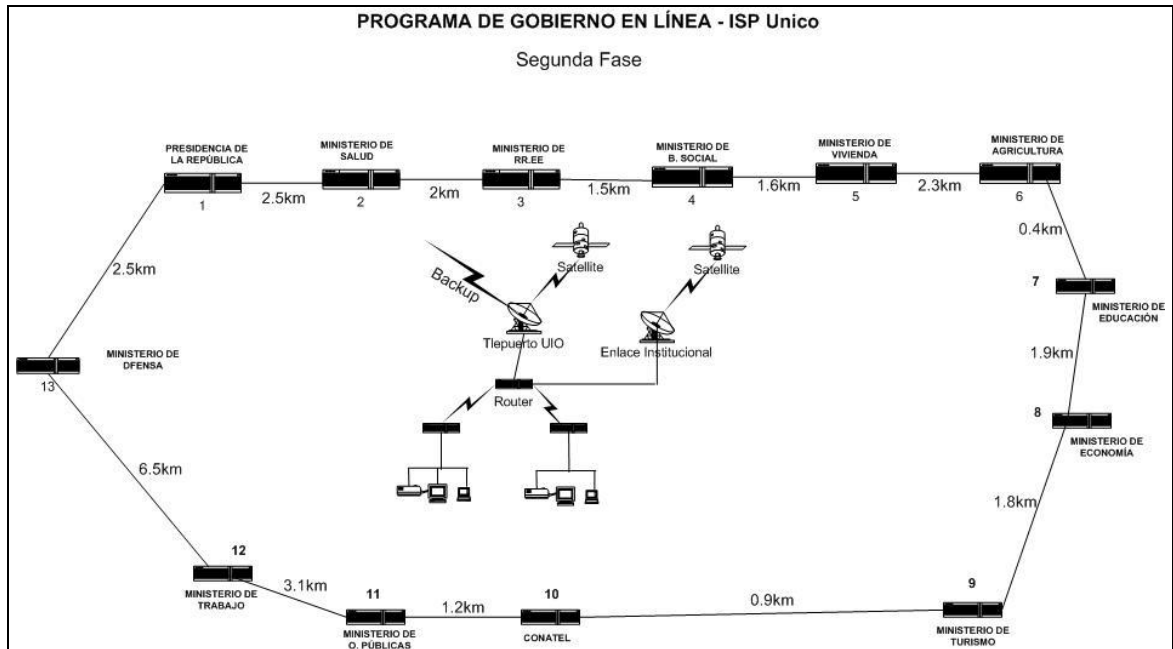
PROGRAMA DE GOBIERNO EN LÍNEA - ISP Unico

Segunda Fase

PRESIDENCIA DE LA REPÚBLICA
1
2.5km
MINISTERIO DE SALUD
2
2km
MINISTERIO DE RR.EE
3
1.5km
MINISTERIO DE B. SOCIAL
4
1.6km
MINISTERIO DE VIVIENDA
5
2.3km
MINISTERIO DE AGRICULTURA
6
0.4km
7
MINISTERIO DE EDUCACIÓN
1.9km
8
MINISTERIO DE ECONOMÍA
1.8km
9
MINISTERIO DE TURISMO
0.9km
10
CONATEL
1.2km
11
MINISTERIO DE O. PÚBLICAS
3.1km
12
MINISTERIO DE TRABAJO
6.5km
13
MINISTERIO DE DFENSA
2.5km

Backup
Satellite
Satellite
Tlepuerto UIO
Enlace Institucional
Router